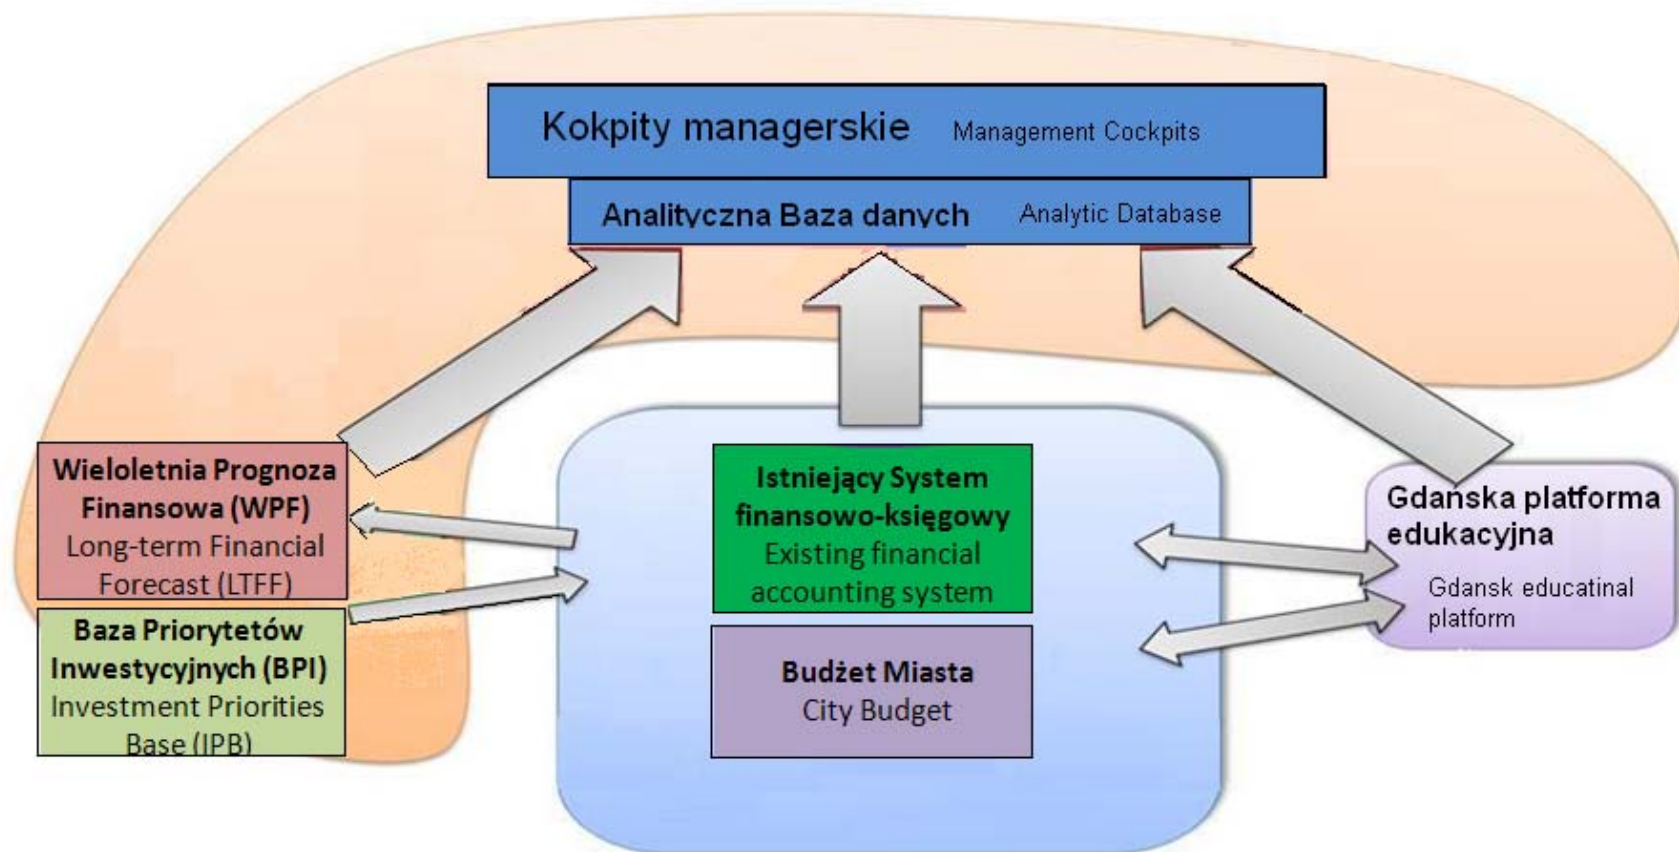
Kokpity managerskie Management Cockpits

Analityczna Baza danych Analytic Database

Wieloletnia Prognoza Finansowa (WPF) Long-term Financial Forecast (LTFF)

Baza Priorytetów Inwestycyjnych (BPI) Investment Priorities Base (IPB)

Istniejący System finansowo-księgowy Existing financial accounting system

Budżet Miasta City Budget

Gdanska platforma edukacyjna

Gdansk educatinal platform